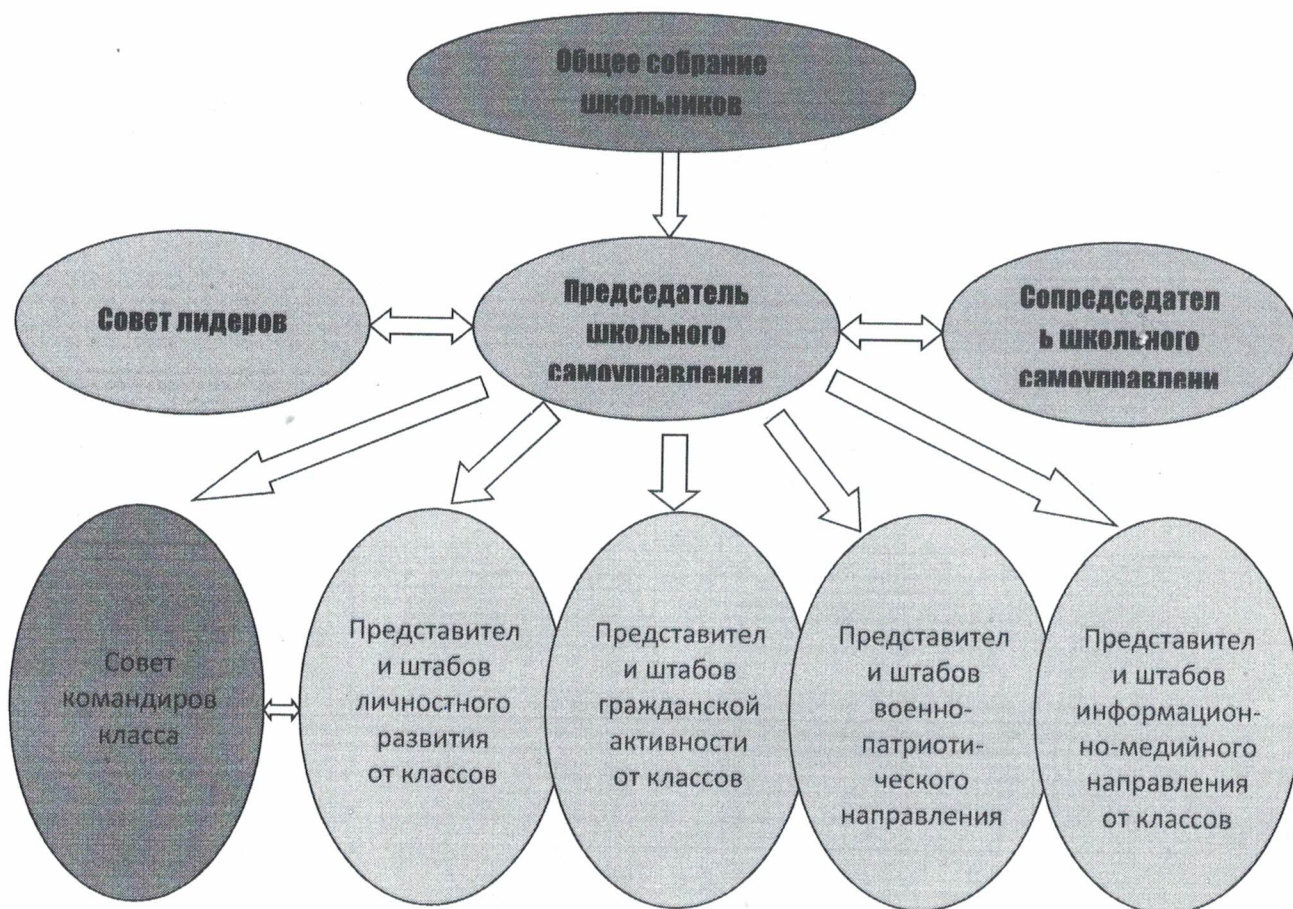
Общее собрание школьников

Совет лидеров

Председатель школьного самоуправления

Сопредседатель школьного самоуправлени

Совет командиров класса

Представители штабов личностного развития от классов

Представители штабов гражданской активности от классов

Представители штабов военно-патриотического направления

Представители штабов информационно-медийного направления от классов